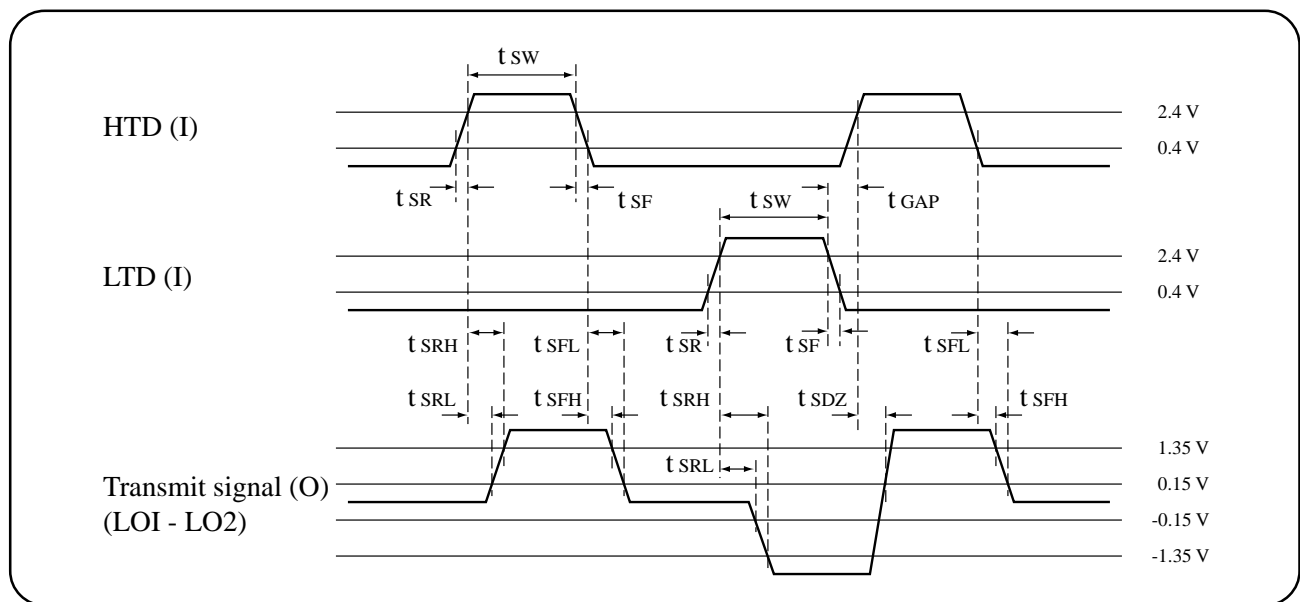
t SW

HTD (I)

2.4 V

0.4 V

t SR

t SF

t SW

t GAP

LTD (I)

2.4 V

0.4 V

t SRH

t SFL

t SR

t SF

t SFL

t SRL

t SFH

t SRH

t SDZ

t SFH

1.35 V

t SRL

Transmit signal (O)
(LOI - LO2)

0.15 V

-0.15 V

-1.35 V